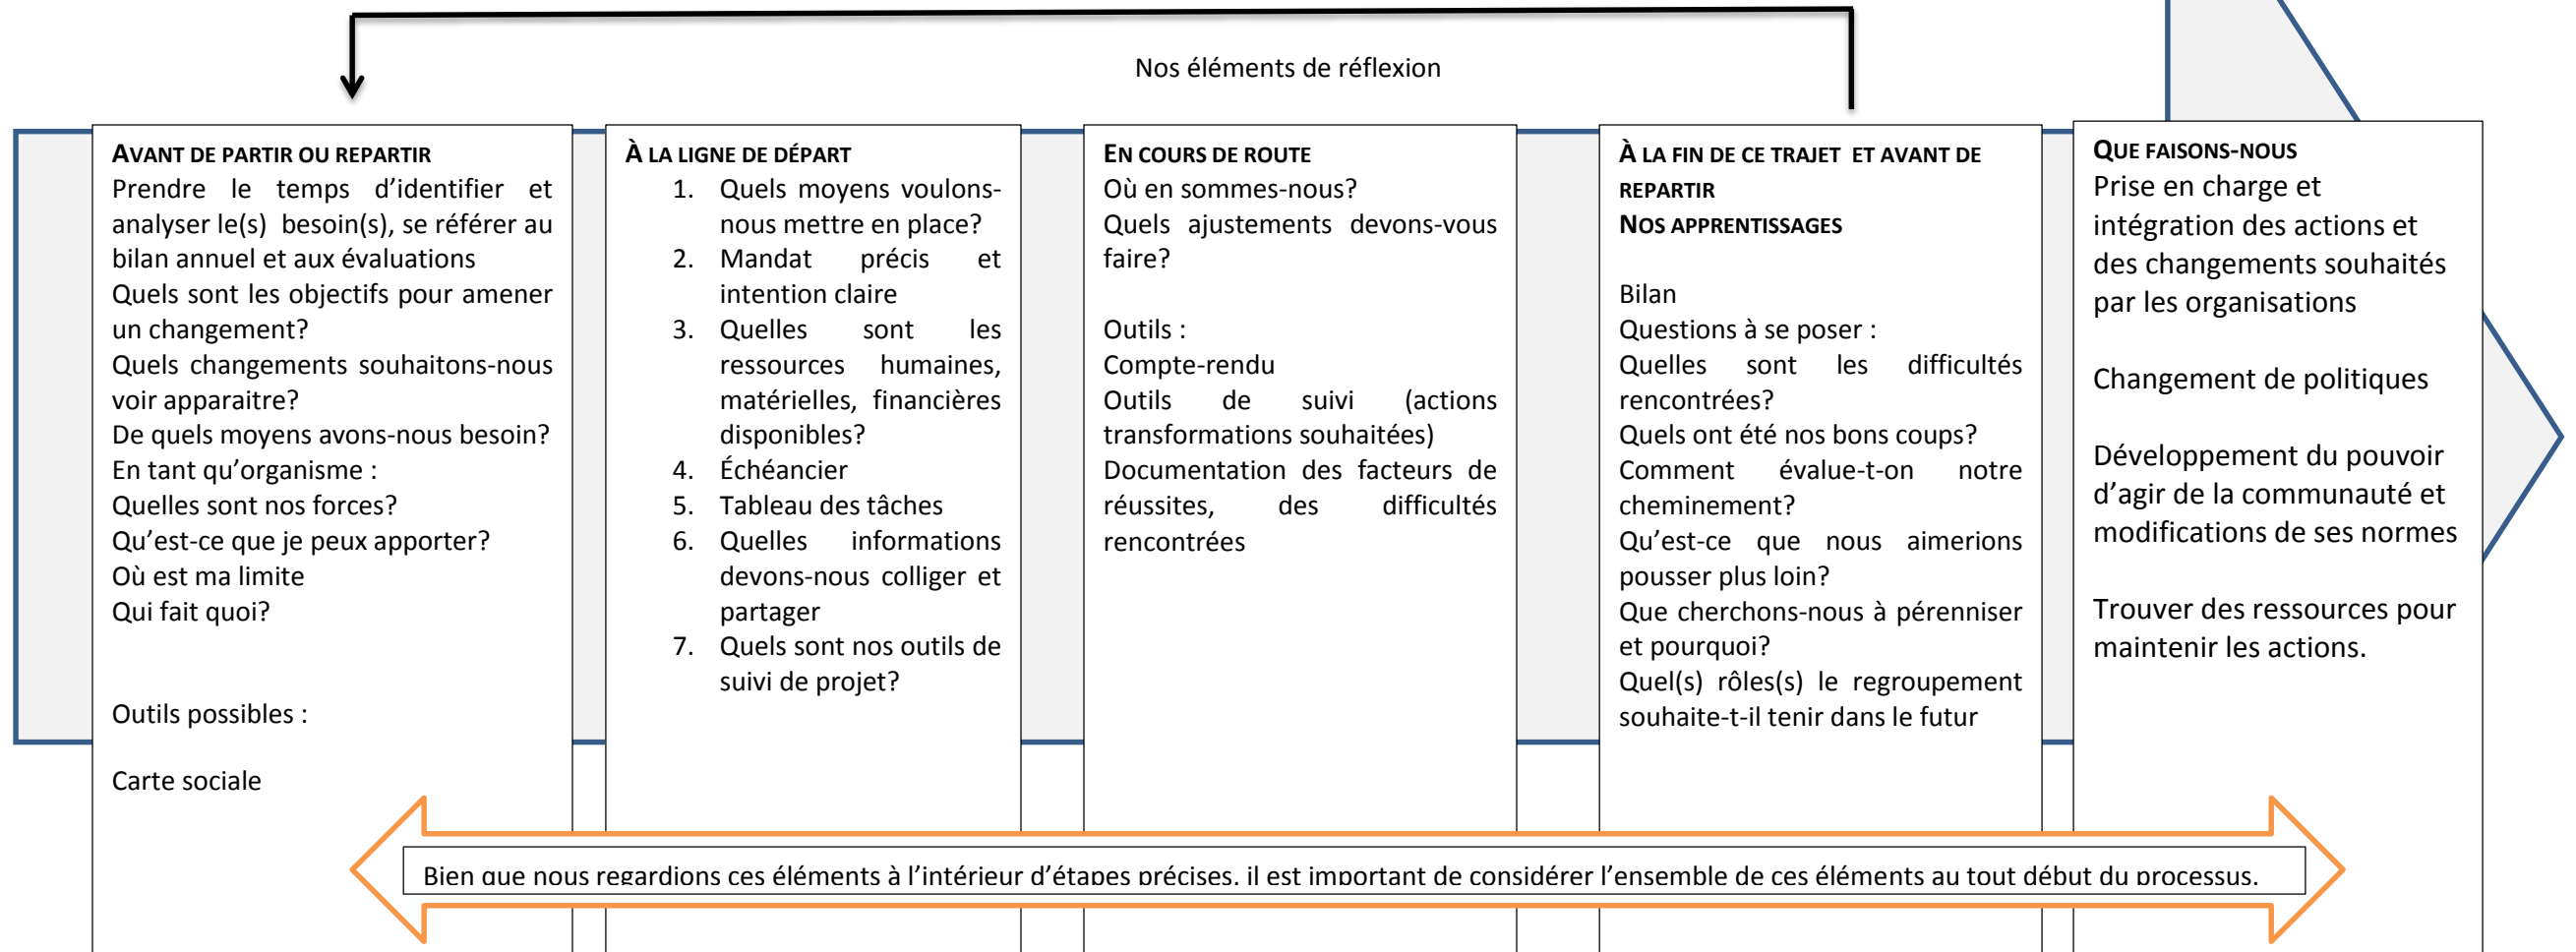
Nos éléments de réflexion

AVANT DE PARTIR OU REPARTIR
Prendre le temps d'identifier et analyser le(s) besoin(s), se référer au bilan annuel et aux évaluations
Quels sont les objectifs pour amener un changement?
Quels changements souhaitons-nous voir apparaitre?
De quels moyens avons-nous besoin?
En tant qu'organisme :
Quelles sont nos forces?
Qu'est-ce que je peux apporter?
Où est ma limite
Qui fait quoi?

Outils possibles :

Carte sociale

À LA LIGNE DE DÉPART
1. Quels moyens voulons-nous mettre en place?
2. Mandat précis et intention claire
3. Quelles sont les ressources humaines, matérielles, financières disponibles?
4. Échéancier
5. Tableau des tâches
6. Quelles informations devons-nous colliger et partager
7. Quels sont nos outils de suivi de projet?

EN COURS DE ROUTE
Où en sommes-nous?
Quels ajustements devons-vous faire?

Outils :
Compte-rendu
Outils de suivi (actions transformations souhaitées)
Documentation des facteurs de réussites, des difficultés rencontrées

À LA FIN DE CE TRAJET ET AVANT DE REPARTIR
NOS APPRENTISSAGES

Bilan
Questions à se poser :
Quelles sont les difficultés rencontrées?
Quels ont été nos bons coups?
Comment évalue-t-on notre cheminement?
Qu'est-ce que nous aimerions pousser plus loin?
Que cherchons-nous à pérenniser et pourquoi?
Quel(s) rôles(s) le regroupement souhaite-t-il tenir dans le futur

QUE FAISONS-NOUS
Prise en charge et intégration des actions et des changements souhaités par les organisations

Changement de politiques

Développement du pouvoir d'agir de la communauté et modifications de ses normes

Trouver des ressources pour maintenir les actions.

Bien que nous regardions ces éléments à l'intérieur d'étapes précises, il est important de considérer l'ensemble de ces éléments au tout début du processus.